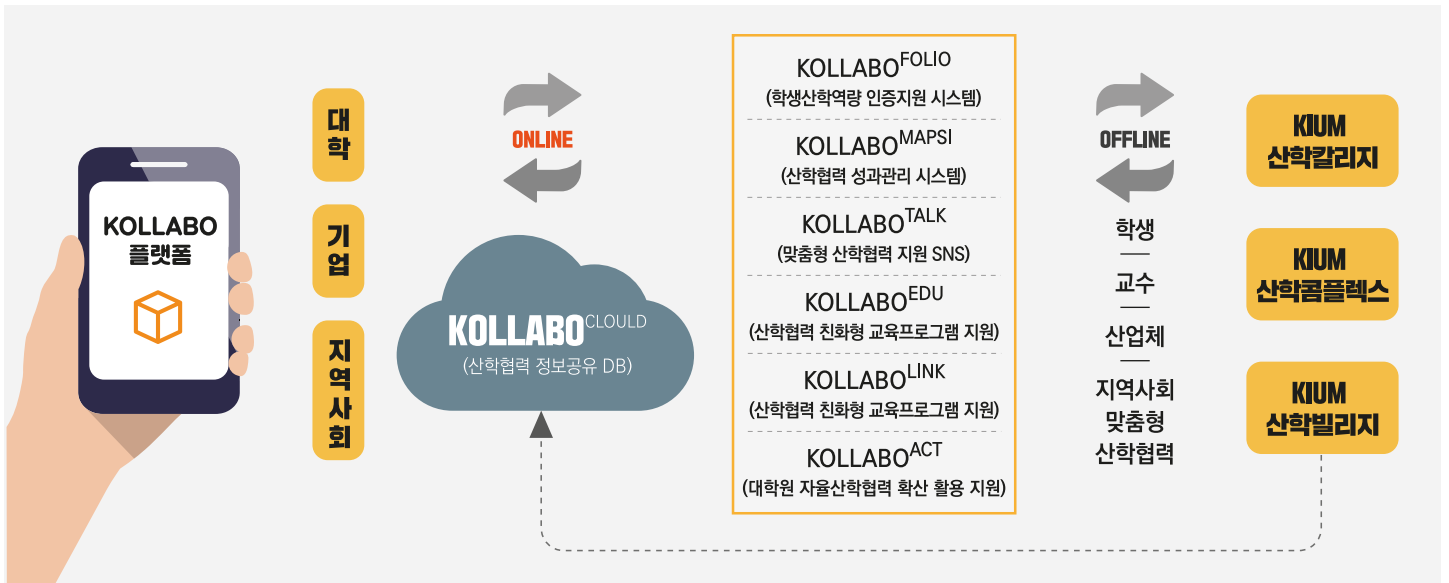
KOLLABO 플랫폼

대학

기업

지역사회

ONLINE

KOLLABO$^{CLOULD}$
(산학협력 정보공유 DB)

KOLLABO$^{FOLIO}$
(학생산학역량 인증지원 시스템)

KOLLABO$^{MAPSI}$
(산학협력 성과관리 시스템)

KOLLABO$^{TALK}$
(맞춤형 산학협력 지원 SNS)

KOLLABO$^{EDU}$
(산학협력 친화형 교육프로그램 지원)

KOLLABO$^{LINK}$
(산학협력 친화형 교육프로그램 지원)

KOLLABO$^{ACT}$
(대학원 자율산학협력 확산 활용 지원)

OFFLINE

학생
교수
산업체
지역사회 맞춤형 산학협력

KIUM 산학칼리지

KIUM 산학콤플렉스

KIUM 산학빌리지